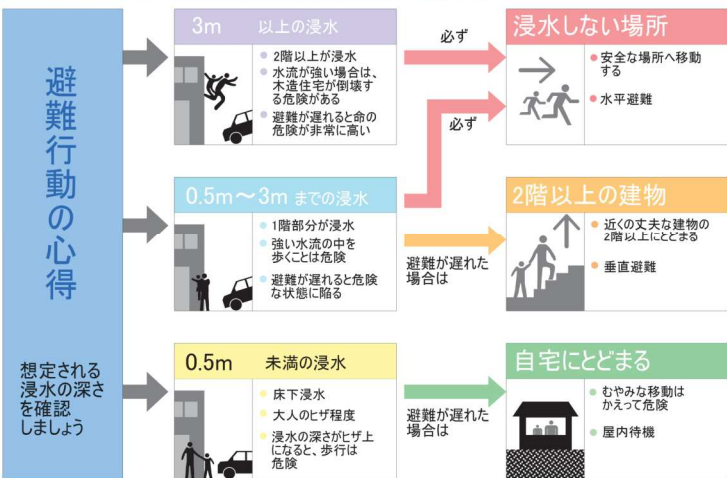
避難行動の心得

想定される浸水の深さを確認しましょう

3m 以上の浸水
2階以上が浸水
水流が強い場合は、木造住宅が倒壊する危険がある
避難が遅れると命の危険が非常に高い

0.5m〜3m までの浸水
1階部分が浸水
強い水流の中を歩くことは危険
避難が遅れると危険な状態に陥る

0.5m 未満の浸水
床下浸水
大人のヒザ程度
浸水の深さがヒザ上になると、歩行は危険

必ず

必ず

避難が遅れた場合は

避難が遅れた場合は

浸水しない場所
安全な場所へ移動する
水平避難

2階以上の建物
近くの丈夫な建物の2階以上にとどまる
垂直避難

自宅にとどまる
むやみな移動はかえって危険
屋内待機